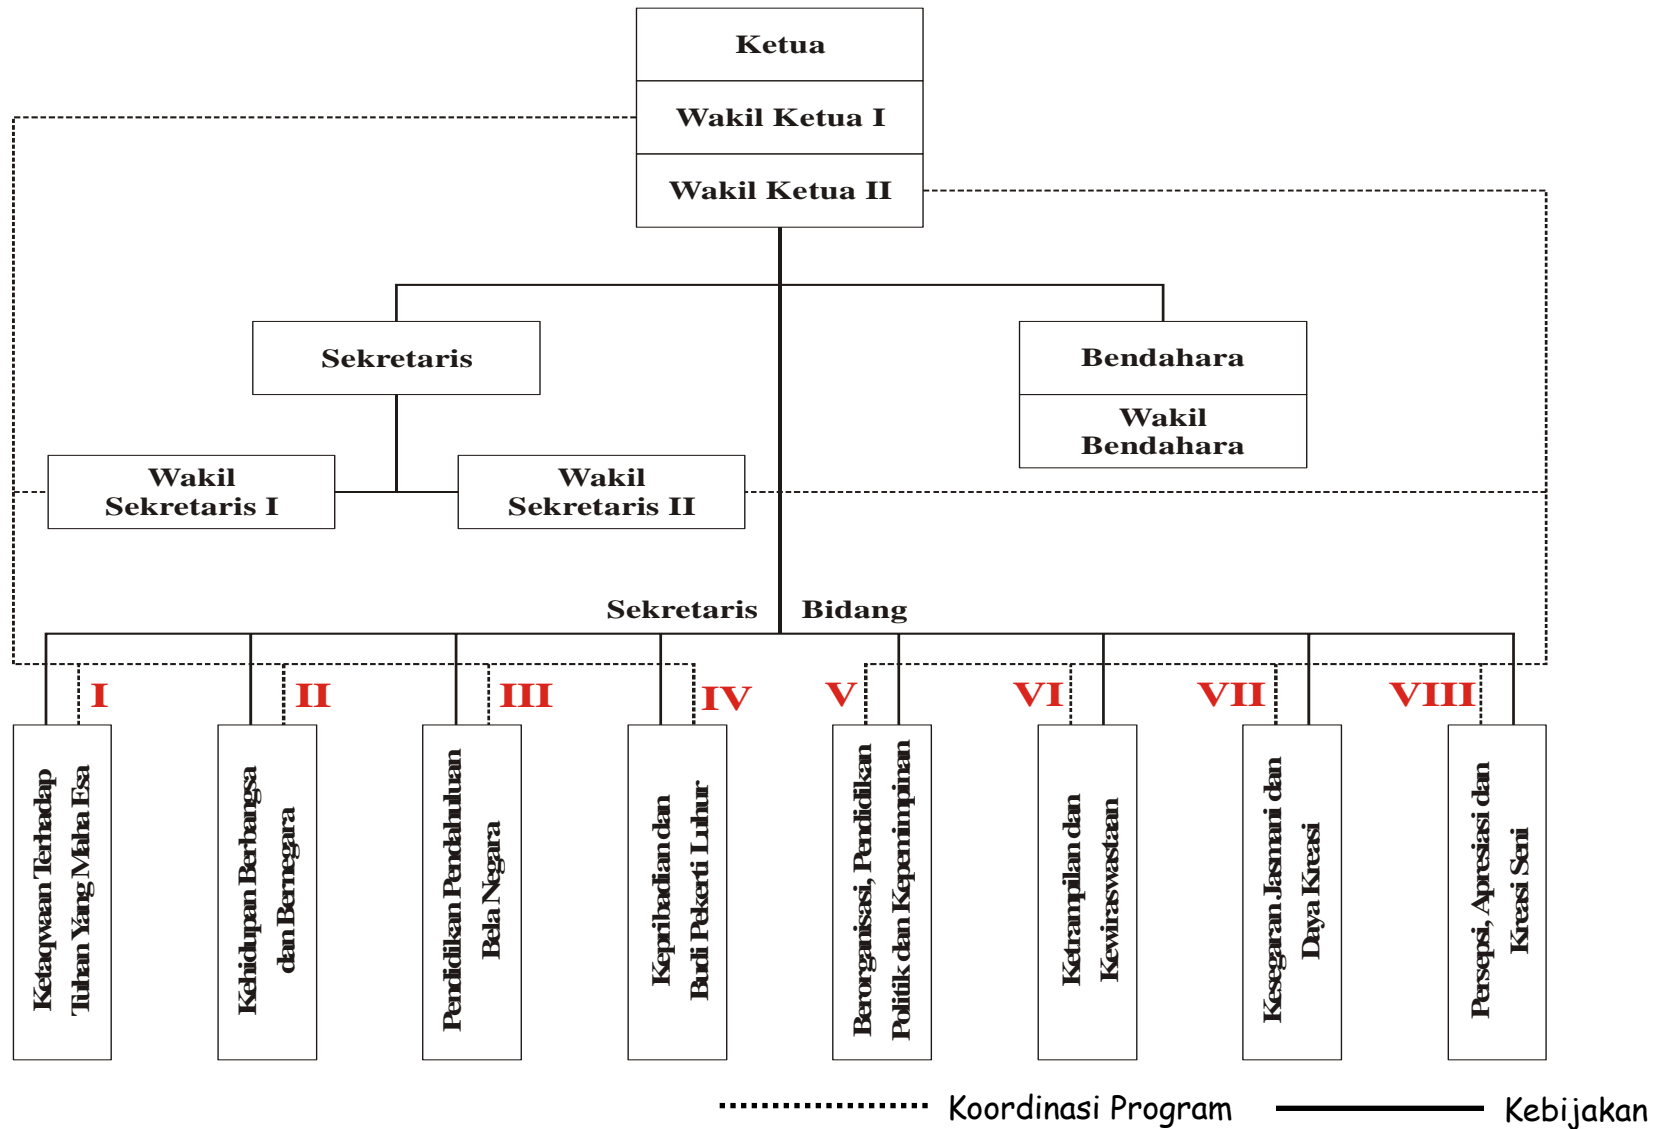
Ketua

Wakil Ketua I

Wakil Ketua II

Sekretaris

Bendahara

Wakil Bendahara

Wakil Sekretaris I

Wakil Sekretaris II

Sekretaris Bidang

I

II

III

IV

V

VI

VII

VIII

Ketaqwaan Terhadap Tuhan Yang Maha Esa

Kehidupan Berbangsa dan Bernegara

Pendidikan Pendahuluan Bela Negara

Kepribadian dan Budi Pekerti Luhur

Berorganisasi, Pendidikan Politik dan Kepemimpinan

Ketrampilan dan Kewiraswastaan

Kesegaran Jasmani dan Daya Kreasi

Persepsi, Apresiasi dan Kreasi Seni

Koordinasi Program

Kebijakan